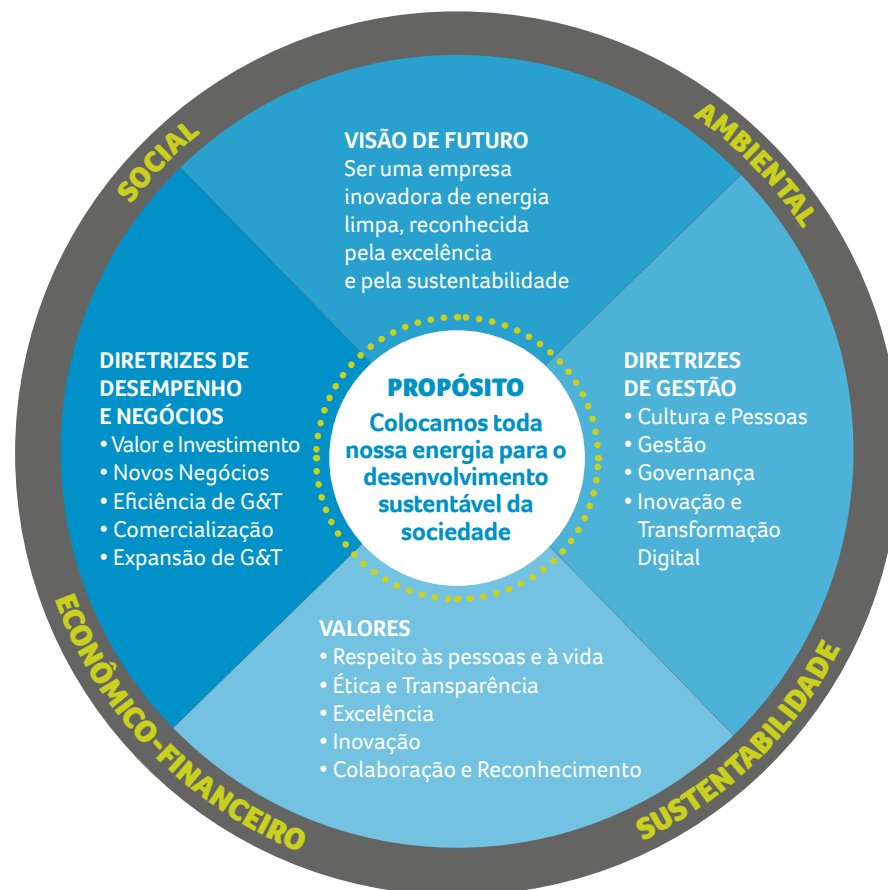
SOCIAL

AMBIENTAL

VISÃO DE FUTURO
Ser uma empresa inovadora de energia limpa, reconhecida pela excelência e pela sustentabilidade

DIRETRIZES DE DESEMPENHO E NEGÓCIOS
• Valor e Investimento
• Novos Negócios
• Eficiência de G&T
• Comercialização
• Expansão de G&T

PROPÓSITO
Colocamos toda nossa energia para o desenvolvimento sustentável da sociedade

DIRETRIZES DE GESTÃO
• Cultura e Pessoas
• Gestão
• Governança
• Inovação e Transformação Digital

VALORES
• Respeito às pessoas e à vida
• Ética e Transparência
• Excelência
• Inovação
• Colaboração e Reconhecimento

ECONÔMICO-FINANCEIRO

SUSTENTABILIDADE